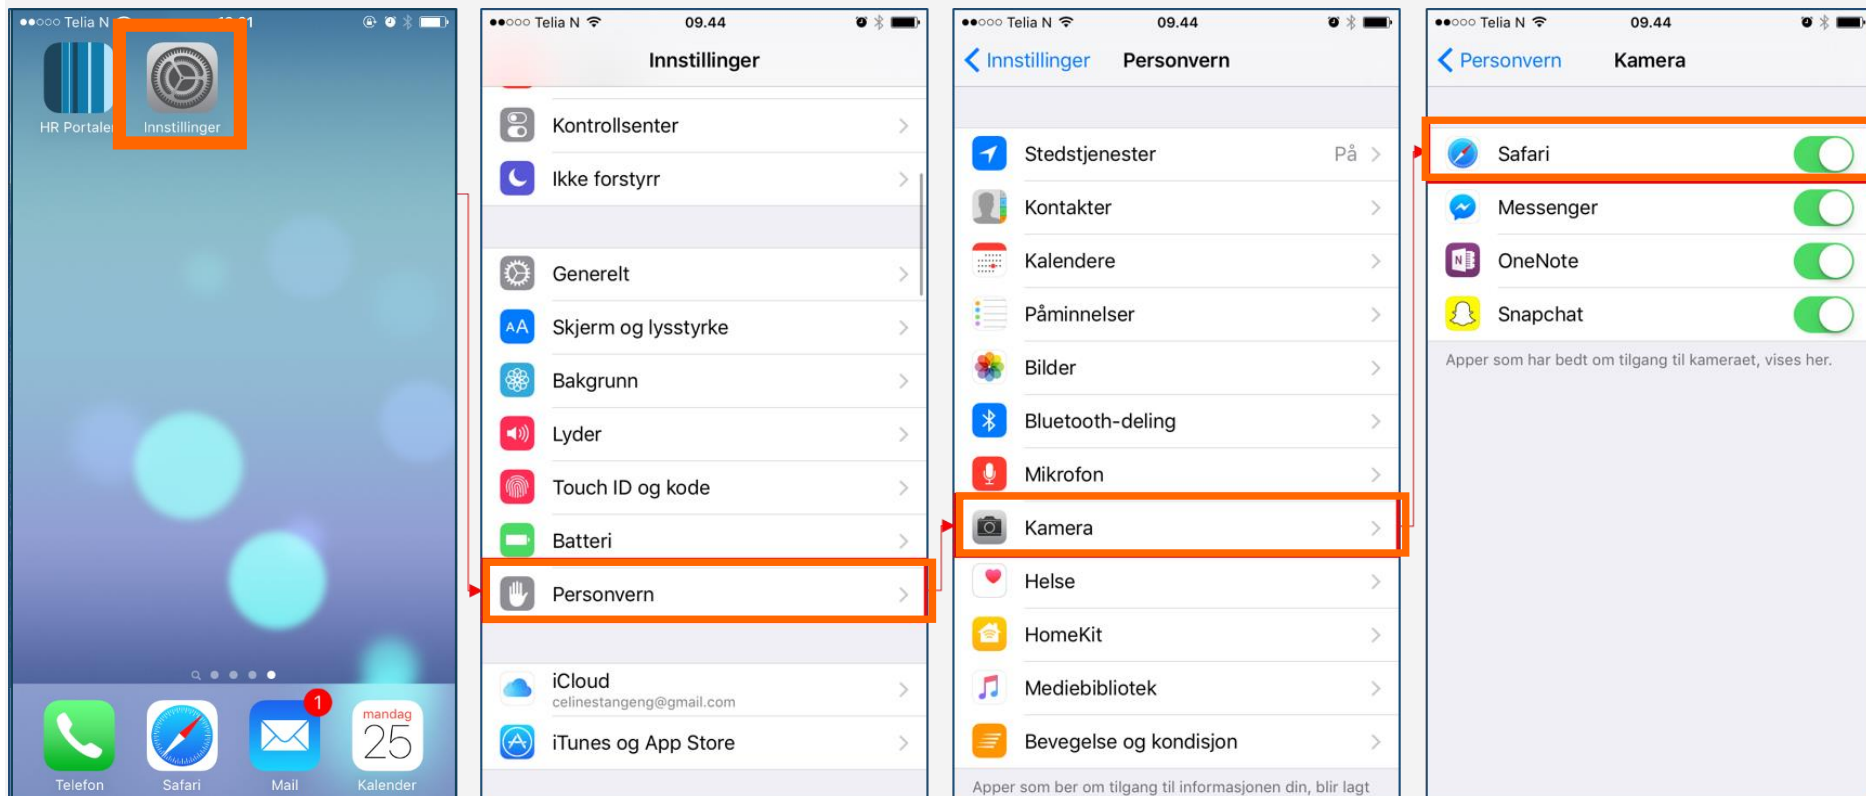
●●○○○ Telia N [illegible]

HR Portalen

Innstillinger

Telefon

Safari

1

Mail

mandag

25

Kalender

●●○○○ Telia N 09.44

Innstillinger

Kontrollsenter

Ikke forstyrr

Generelt

Skjerm og lysstyrke

Bakgrunn

Lyder

Touch ID og kode

Batteri

Personvern

iCloud
celinestangeng@gmail.com

iTunes og App Store

●●○○○ Telia N 09.44

Innstillinger

Personvern

Stedstjenester På

Kontakter

Kalendere

Påminnelser

Bilder

Bluetooth-deling

Mikrofon

Kamera

Helse

HomeKit

Mediebibliotek

Bevegelse og kondisjon

Apper som ber om tilgang til informasjonen din, blir lagt

●●○○○ Telia N 09.44

Personvern

Kamera

Safari

Messenger

OneNote

Snapchat

Apper som har bedt om tilgang til kameraet, vises her.